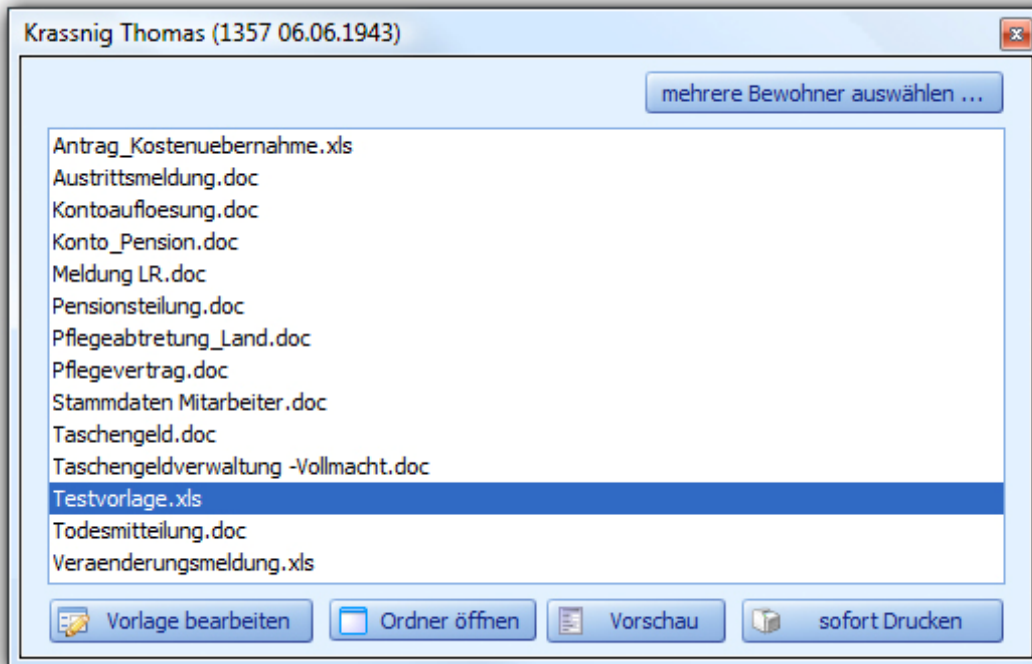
Krassnig Thomas (1357 06.06.1943)

mehrere Bewohner auswählen ...

Antrag_Kostenuebernahme.xls
Austrittsmeldung.doc
Kontoaufloesung.doc
Konto_Pension.doc
Meldung LR.doc
Pensionsteilung.doc
Pflegeabtretung_Land.doc
Pflegevertrag.doc
Stammdaten Mitarbeiter.doc
Taschengeld.doc
Taschengeldverwaltung -Vollmacht.doc
Testvorlage.xls
Todesmitteilung.doc
Veraenderungsmeldung.xls

Vorlage bearbeiten
Ordner öffnen
Vorschau
sofort Drucken